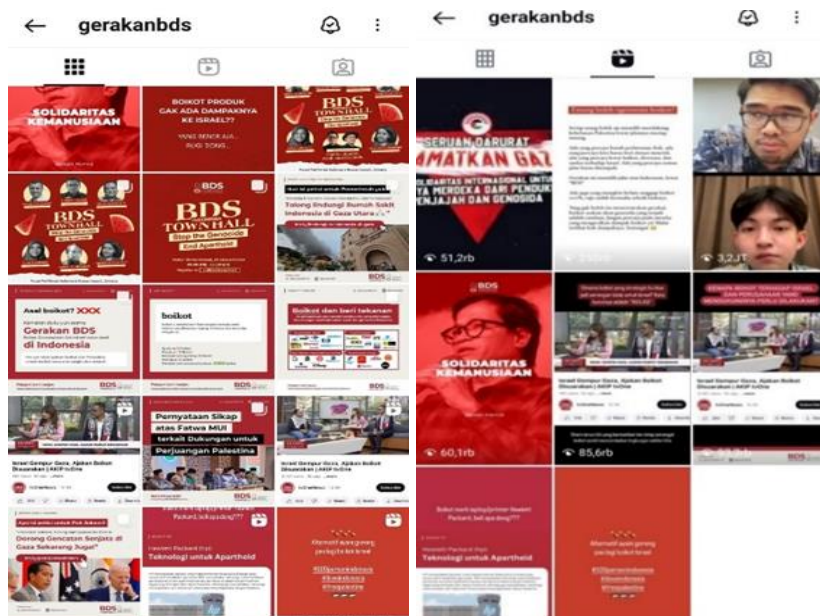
gerakanbds

SOLIDARITAS KEMANUSIAAN

BOIKOT PRODUK GAK ADA DAMPAKNYA KE ISRAEL??

YANG BENER AJA... RUGI DONG...

BDS TOWN HALL

BDS TOWN HALL

BDS

BDS TOWN HALL Stop the Genocide End Apartheid

Tolong Dukungi Rumah Sakit Indonesia di Gaza Utara

Asal boikot? XXX

Gerakan BDS

di Indonesia

boikot

Boikot dan beri tekanan

BDS

Israel Gempur Gaza, Ajakan Boikot Disuarakan | AKIP tvOne

Pernyataan Sikap atas Fatwa MUI terkait Dukungan untuk Perjuangan Palestina

Israel Gempur Gaza, Ajakan Boikot Disuarakan | AKIP tvOne

Dorong Gencatan Senjata di Gaza Sekarang Juga!

Teknologi untuk Apartheid

gerakanbds

SERUAN DARURAT AMATKAN GAZ

SOLIDARITAS INTERNASIONAL UNTUK PALESTINA YANG MERDEKA DARI PENDUDUKAN PENJAJAH DAN GENOSIDA

51,2rb

3,2JT

BDS

SOLIDARITAS KEMANUSIAAN

60,1rb

Israel Gempur Gaza, Ajakan Boikot Disuarakan | AKIP tvOne

Israel Gempur Gaza, Ajakan Boikot Disuarakan | AKIP tvOne

85,6rb

BDS

Teknologi untuk Apartheid